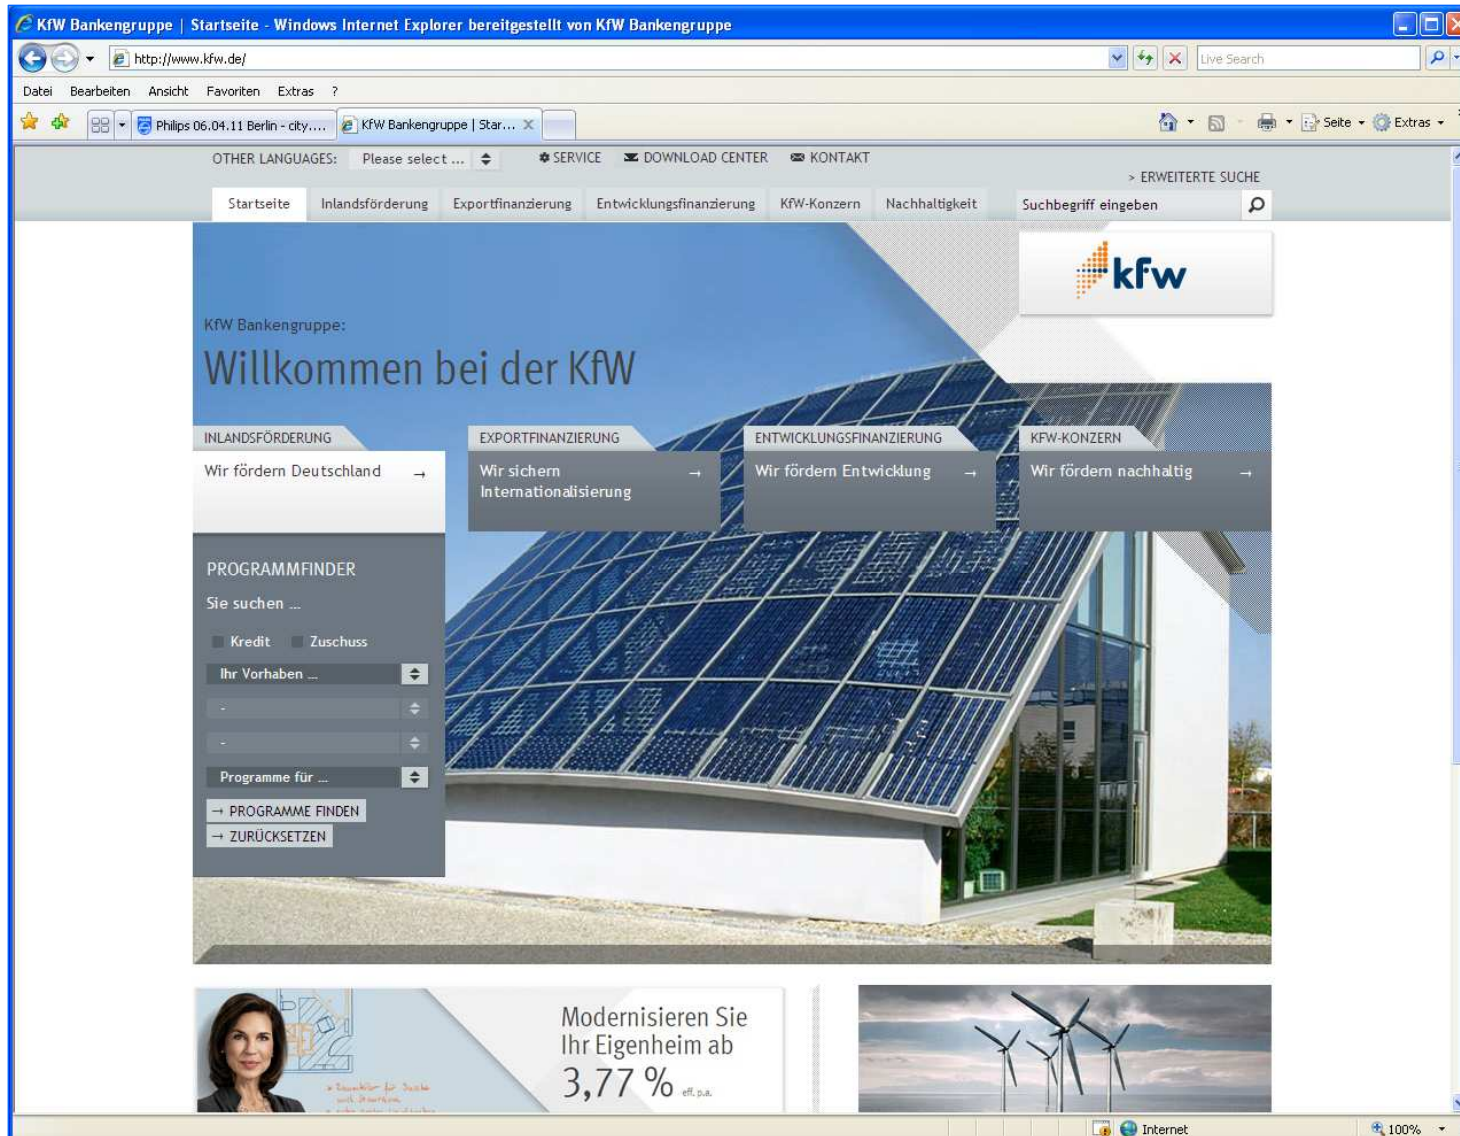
KfW Bankengruppe | Startseite - Windows Internet Explorer bereitgestellt von KfW Bankengruppe

http://www.kfw.de/

Live Search

Datei Bearbeiten Ansicht Favoriten Extras ?

Philips 06.04.11 Berlin - city,... KfW Bankengruppe | Star...

Seite Extras

OTHER LANGUAGES: Please select ... SERVICE DOWNLOAD CENTER KONTAKT

> ERWEITERTE SUCHE

Startseite Inlandsförderung Exportfinanzierung Entwicklungsfinanzierung KfW-Konzern Nachhaltigkeit Suchbegriff eingeben

kfw

KfW Bankengruppe:

Willkommen bei der KfW

INLANDSFÖRDERUNG
Wir fördern Deutschland →

EXPORTFINANZIERUNG
Wir sichern Internationalisierung →

ENTWICKLUNGSFINANZIERUNG
Wir fördern Entwicklung →

KFW-KONZERN
Wir fördern nachhaltig →

PROGRAMMFINDER
Sie suchen ...
Kredit Zuschuss
Ihr Vorhaben ...
-
-
Programme für ...
→ PROGRAMME FINDEN
→ ZURÜCKSETZEN

Modernisieren Sie Ihr Eigenheim ab 3,77 % eff. p.a.

Internet 100%